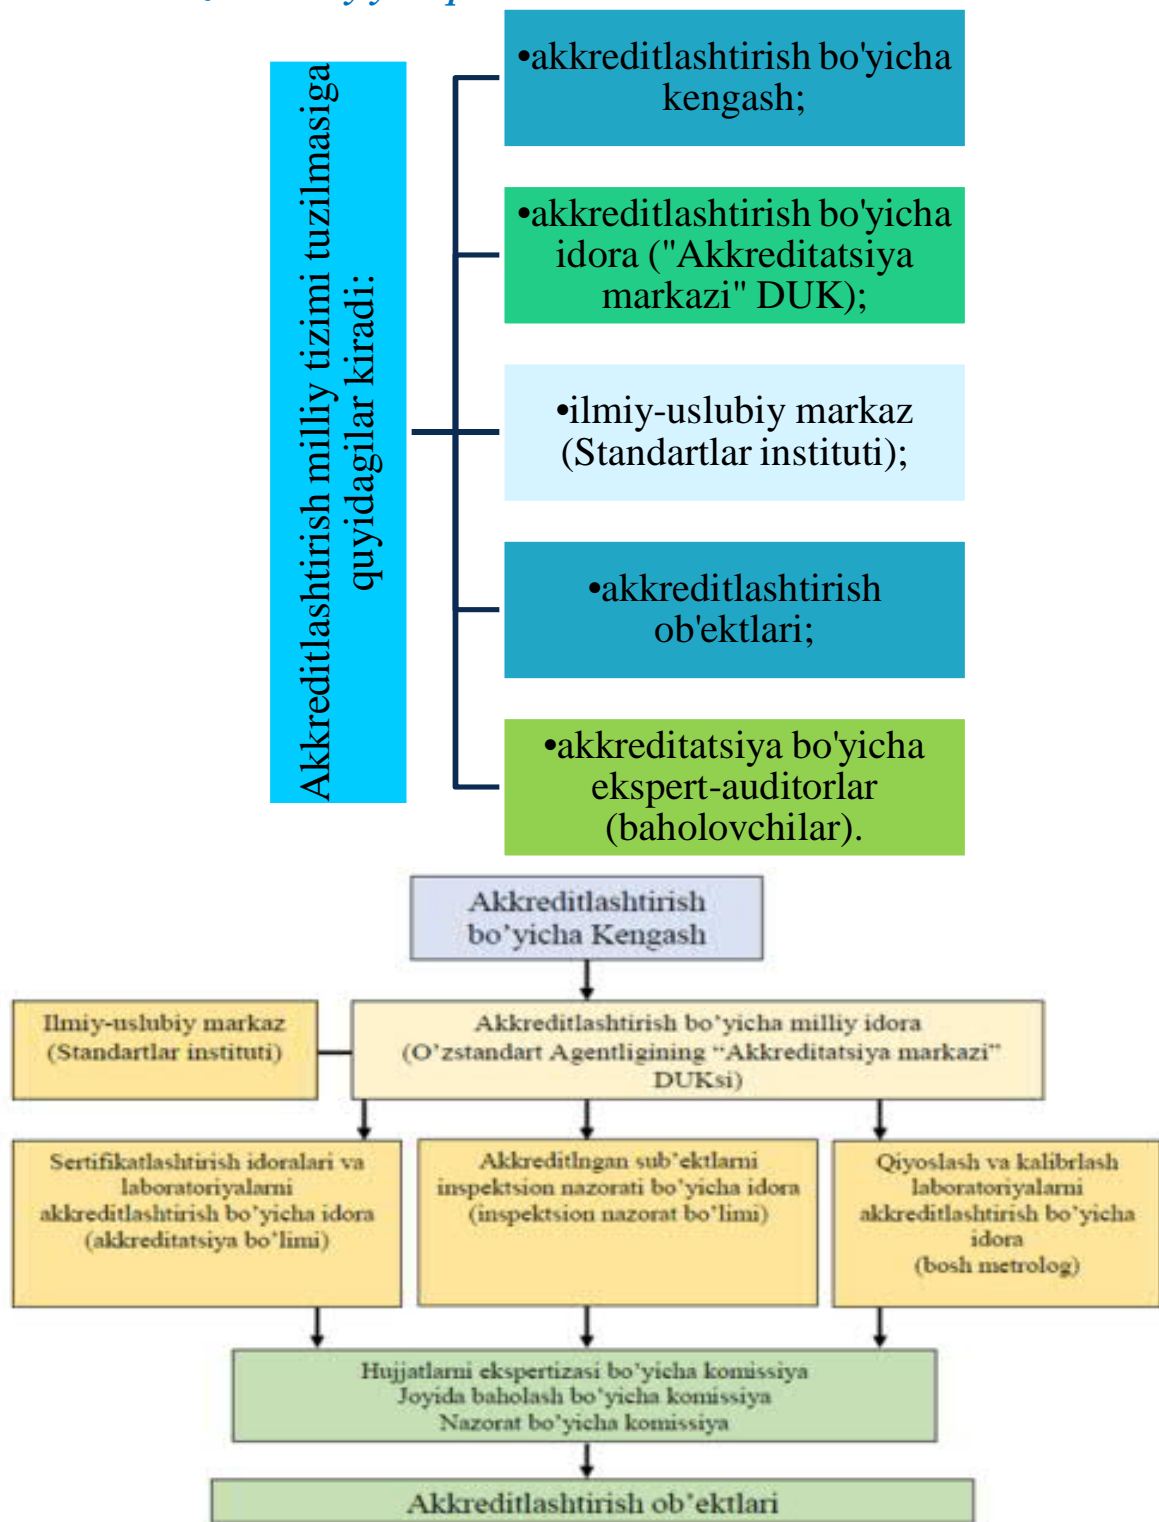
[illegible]

Akkreditlashtirish milliy tizimi tuzilmasiga quyidagilar kiradi:

•akkreditlashtirish bo'yicha kengash;

•akkreditlashtirish bo'yicha idora ("Akkreditatsiya markazi" DUK);

•ilmiy-uslubiy markaz (Standartlar instituti);

•akkreditlashtirish ob'ektlari;

•akkreditatsiya bo'yicha ekspert-auditorlar (baholovchilar).

Akkreditlashtirish bo'yicha Kengash

Ilmiy-uslubiy markaz (Standartlar instituti)

Akkreditlashtirish bo'yicha milliy idora (O'zstandart Agentligining "Akkreditatsiya markazi" DUKsi)

Sertifikatlashtirish idoralari va laboratoriyalarni akkreditlashtirish bo'yicha idora (akkreditatsiya bo'limi)

Akkreditlngan sub'ektlarni inspektsion nazorati bo'yicha idora (inspektsion nazorat bo'limi)

Qiyoslash va kalibrlash laboratoriyalarni akkreditlashtirish bo'yicha idora (bosh metrolog)

Hujjatlarni ekspertizasi bo'yicha komissiya
Joyida baholash bo'yicha komissiya
Nazorat bo'yicha komissiya

Akkreditlashtirish ob'ektlari